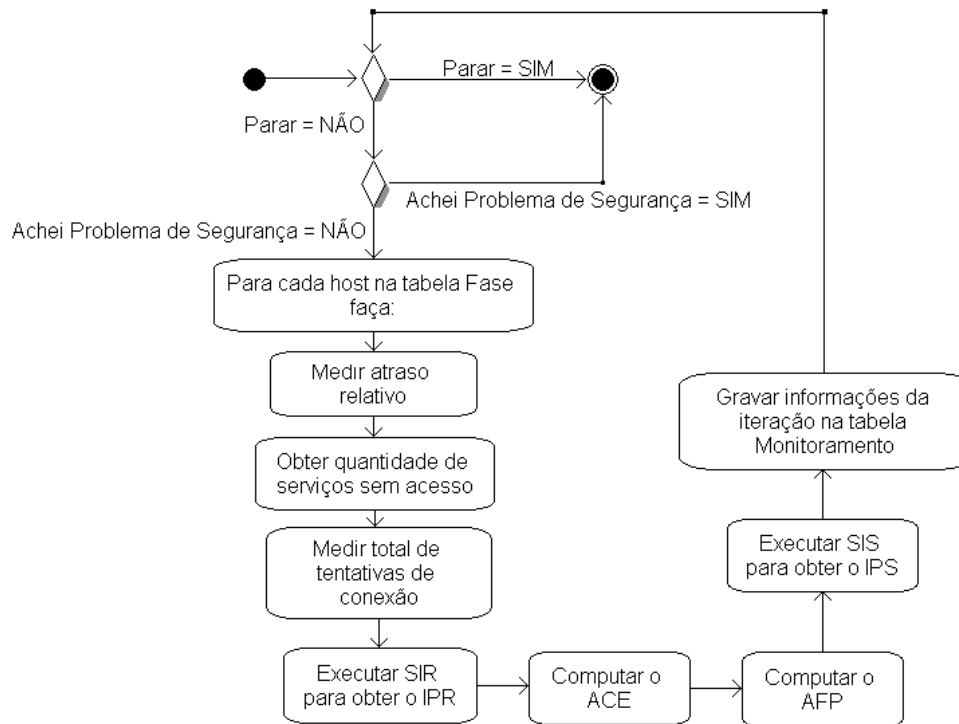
Parar = SIM

Parar = NÃO

Achei Problema de Segurança = SIM

Achei Problema de Segurança = NÃO

Para cada host na tabela Fase faça:

Medir atraso relativo

Obter quantidade de serviços sem acesso

Medir total de tentativas de conexão

Executar SIR para obter o IPR

Computar o ACE

Computar o AFP

Executar SIS para obter o IPS

Gravar informações da iteração na tabela Monitoramento